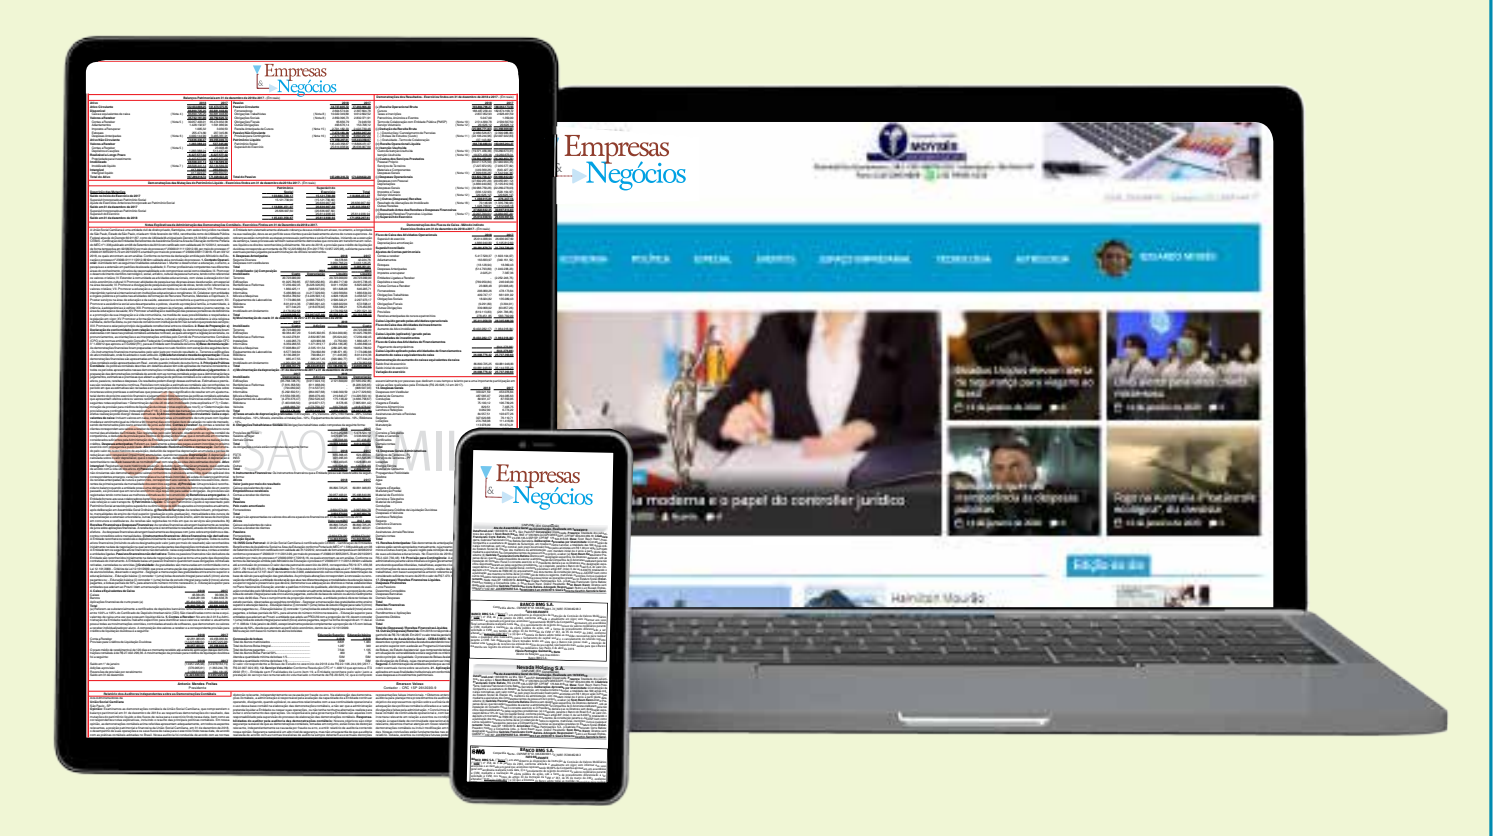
Empresas & Negócios

Empresas & Negócios

ECONOMIA POLÍTICA ESPECIAL EVENTOS ESPAÇO EMPRESARIAL TECNOLOGIA ARTIGOS EDUARDO MOISÉS

a moderna e o papel do controller jurídico

Edição do dia

Empresas & Negócios

BANCO BMG S.A.

Nexxis Holding S.A.

BANCO BMG S.A.